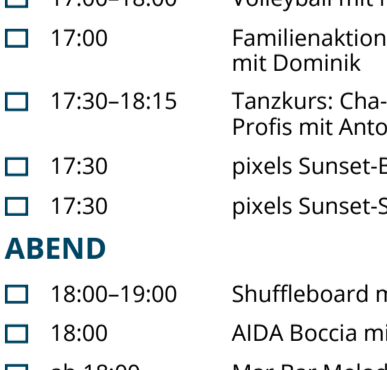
☐ 17:00–18:00 Volleyball mit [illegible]

☐ 17:00 Familienaktion mit Dominik

☐ 17:30–18:15 Tanzkurs: Cha-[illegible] Profis mit Anto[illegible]

☐ 17:30 pixels Sunset-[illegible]

☐ 17:30 pixels Sunset-S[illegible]

ABEND

☐ 18:00–19:00 Shuffleboard m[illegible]

☐ 18:00 AIDA Boccia mi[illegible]

☐ ab 18:00 Mar Bar Melod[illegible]